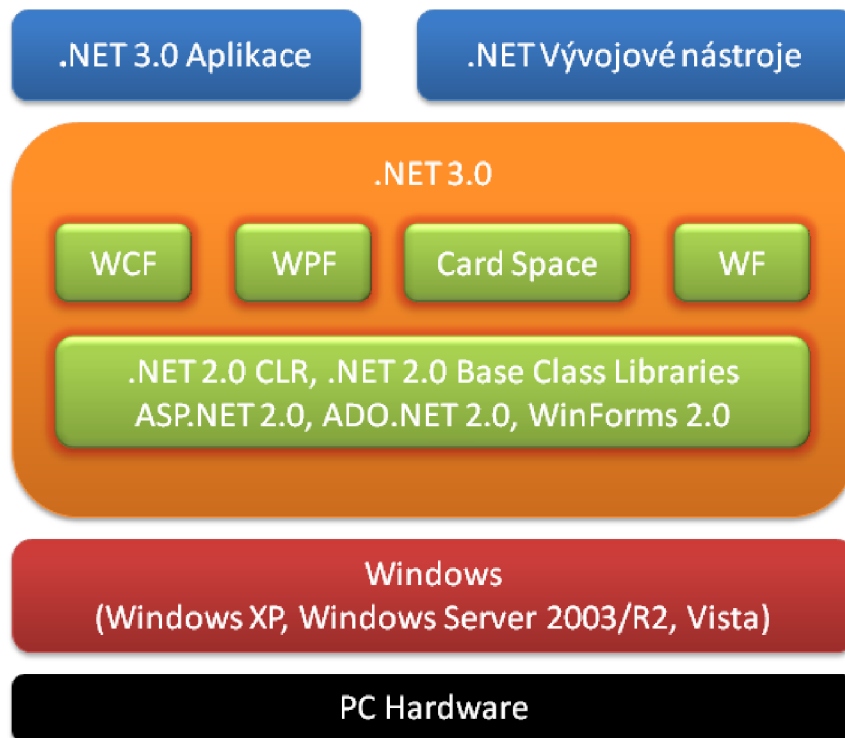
.NET 3.0 Aplikace

.NET Vývojové nástroje

.NET 3.0

WCF

WPF

Card Space

WF

.NET 2.0 CLR, .NET 2.0 Base Class Libraries
ASP.NET 2.0, ADO.NET 2.0, WinForms 2.0

Windows
(Windows XP, Windows Server 2003/R2, Vista)

PC Hardware